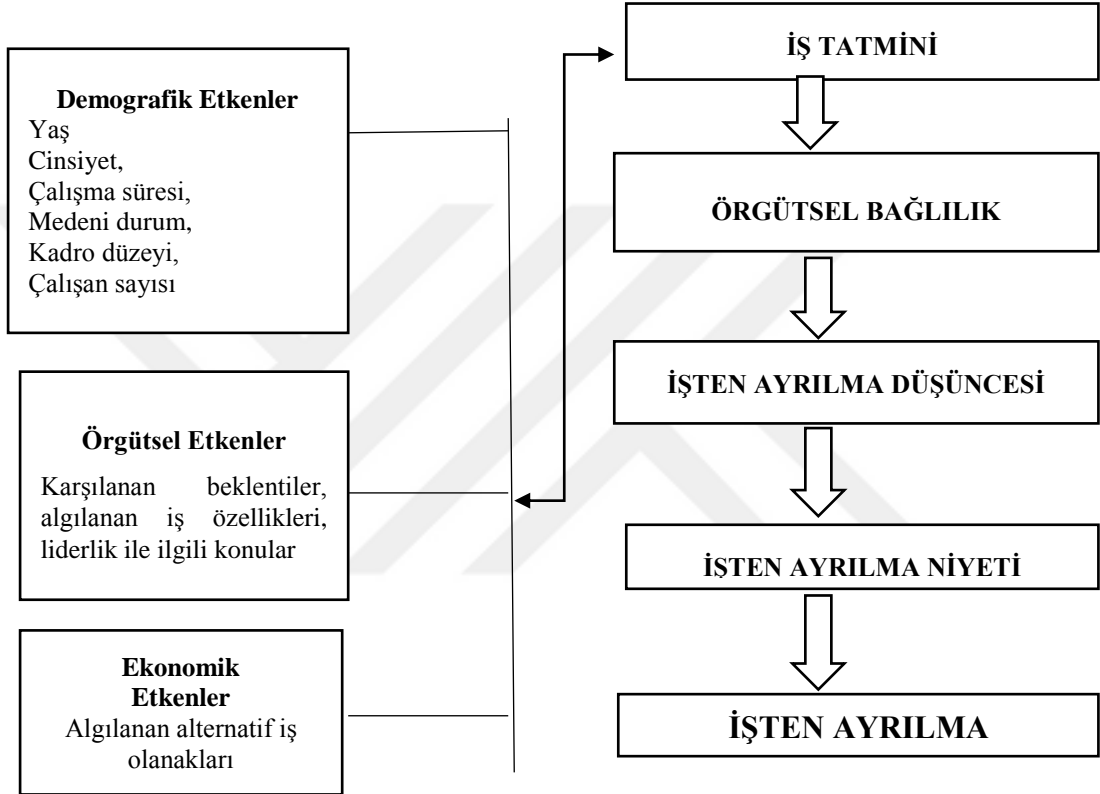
Demografik Etkenler
Yaş
Cinsiyet,
Çalışma süresi,
Medeni durum,
Kadro düzeyi,
Çalışan sayısı

Örgütsel Etkenler
Karşılanan beklentiler, algılanan iş özellikleri, liderlik ile ilgili konular

Ekonomik Etkenler
Algılanan alternatif iş olanakları

İŞ TATMİNİ

ÖRGÜTSEL BAĞLILIK

İŞTEN AYRILMA DÜŞÜNCESİ

İŞTEN AYRILMA NİYETİ

İŞTEN AYRILMA